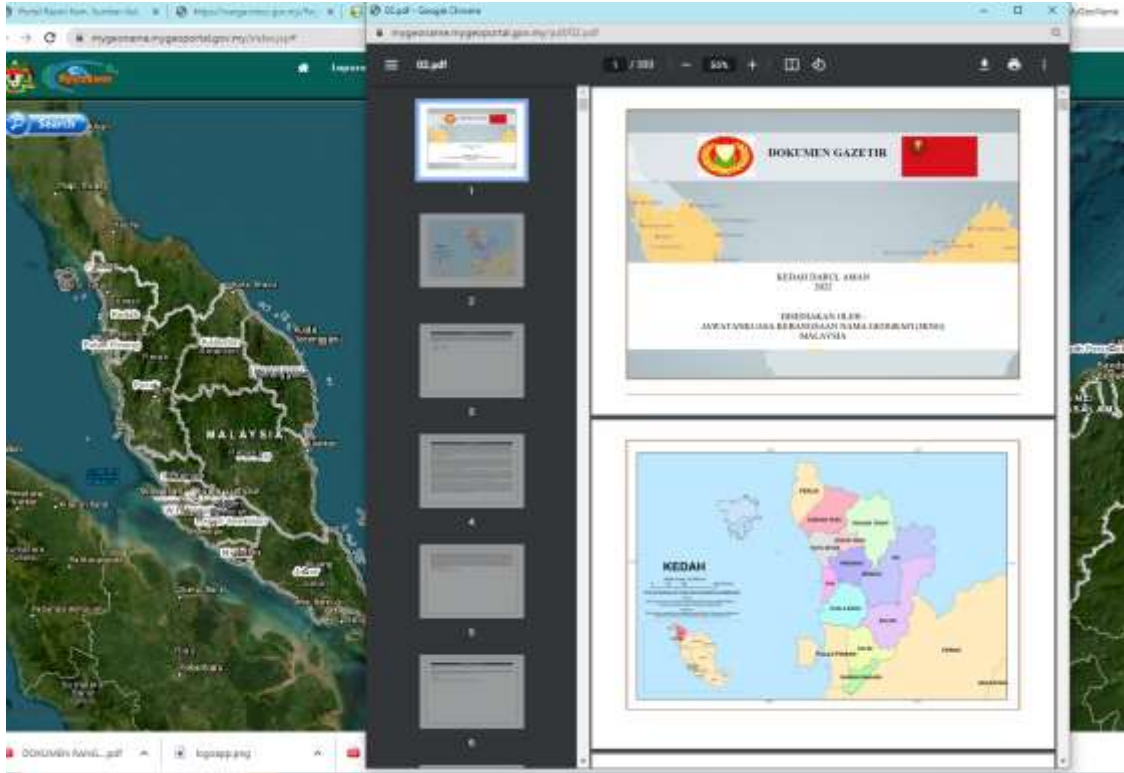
02.pdf - Google Chrome

mygeoname.mygeoportal.gov.my/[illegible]

mygeoname.mygeoportal.gov.my/index.jsp#

Search

02.pdf

1 / 393

50%

1

2

3

4

5

6

DOKUMEN GAZETIR

KEDAH DARUL AMAN
2022

DISEDIAKAN OLEH :
JAWATANKUASA KEBANGSAAN NAMA GEOGRAFI (JKNG)
MALAYSIA

KEDAH

PERLIS

MALAYSIA

Pulau Pinang

Kedah

Perak

DOKUMEN RANG....pdf

logoapp.png